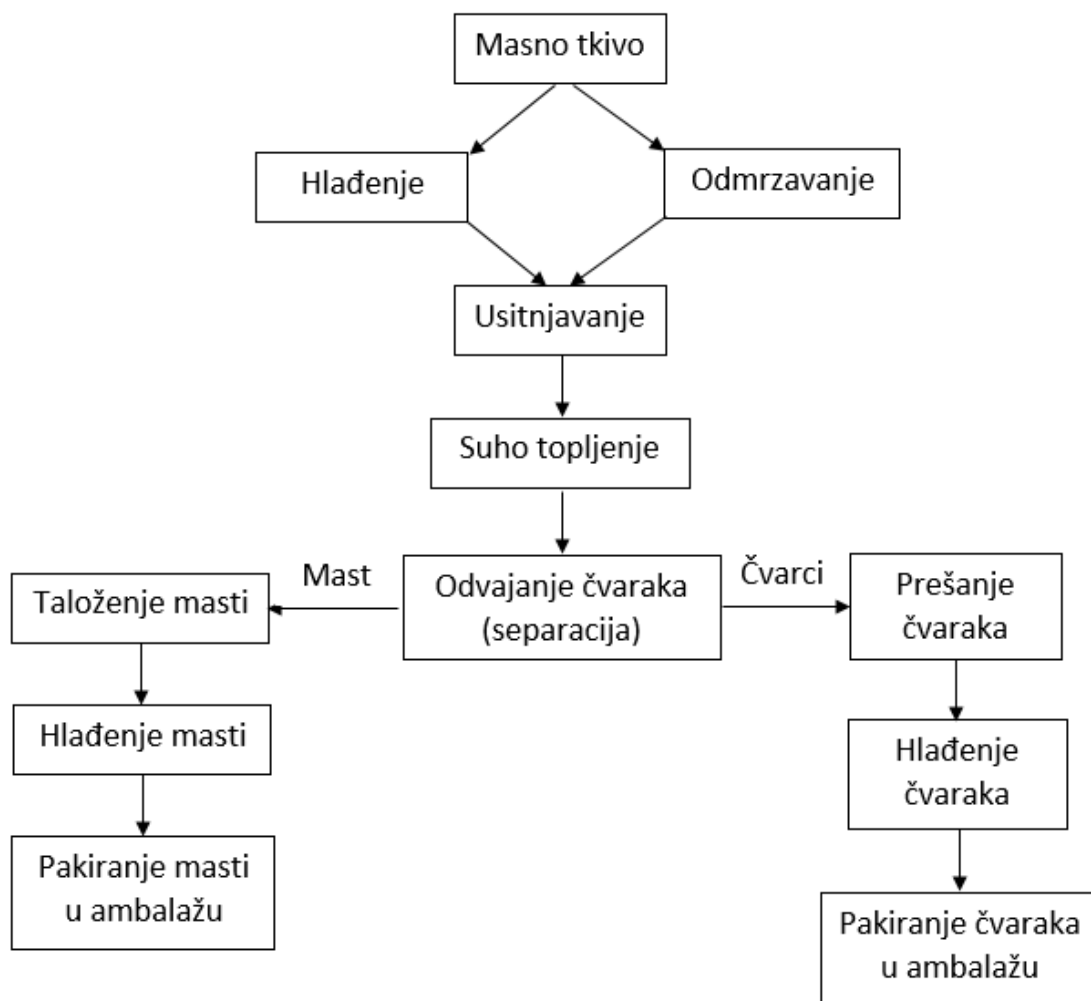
Masno tkivo

Hlađenje

Odmrzavanje

Usitnjavanje

Suho topljenje

Mast

Odvajanje čvaraka (separacija)

Čvarci

Taloženje masti

Prešanje čvaraka

Hlađenje masti

Hlađenje čvaraka

Pakiranje masti u ambalažu

Pakiranje čvaraka u ambalažu